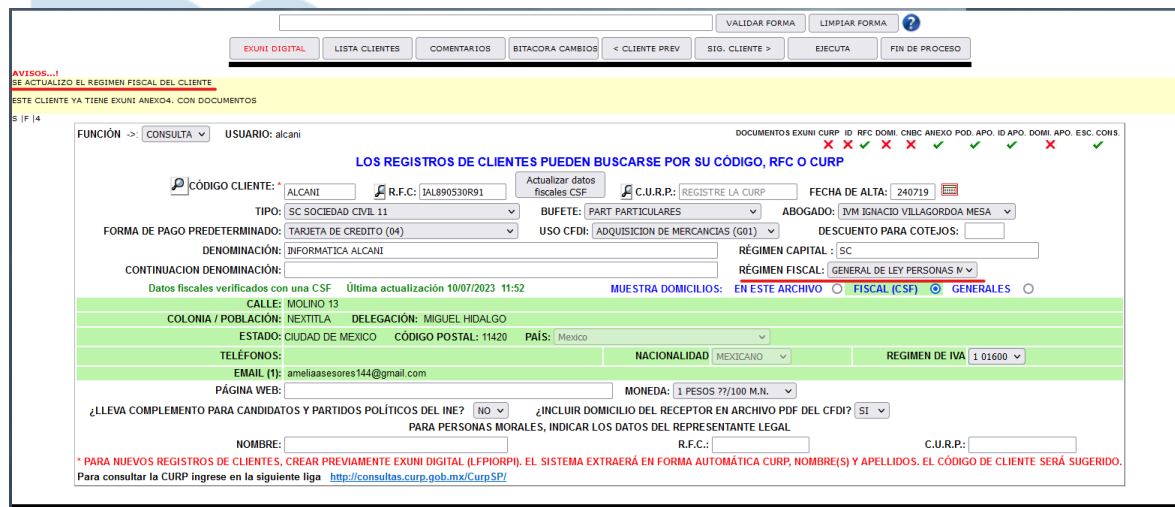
VALIDAR FORMA | LIMPIAR FORMA | ?

EXUNI DIGITAL | LISTA CLIENTES | COMENTARIOS | BITACORA CAMBIOS | < CLIENTE PREV | SIG. CLIENTE > | EJECUTA | FIN DE PROCESO

AVISOS...!
SE ACTUALIZO EL REGIMEN FISCAL DEL CLIENTE

ESTE CLIENTE YA TIENE EXUNI ANEXO4. CON DOCUMENTOS

S |F |4

FUNCIÓN ->: CONSULTA USUARIO: alcani

DOCUMENTOS EXUNI CURP ID RFC DOMI. CNBC ANEXO POD. APO. ID APO. DOMI. APO. ESC. CONS.

LOS REGISTROS DE CLIENTES PUEDEN BUSCARSE POR SU CÓDIGO, RFC O CURP

CÓDIGO CLIENTE: * ALCANI | R.F.C.: IAL890530R91 | Actualizar datos fiscales CSF | C.U.R.P.: REGISTRE LA CURP | FECHA DE ALTA: 240719

TIPO: SC SOCIEDAD CIVIL 11 | BUFETE: PART PARTICULARES | ABOGADO: IVM IGNACIO VILLAGORDOA MESA

FORMA DE PAGO PREDETERMINADO: TARJETA DE CREDITO (04) | USO CFDI: ADQUISICION DE MERCANCIAS (G01) | DESCUENTO PARA COTEJOS:

DENOMINACIÓN: INFORMATICA ALCANI | RÉGIMEN CAPITAL : SC

CONTINUACION DENOMINACIÓN: | RÉGIMEN FISCAL: GENERAL DE LEY PERSONAS M

Datos fiscales verificados con una CSF Última actualización 10/07/2023 11:52 | MUESTRA DOMICILIOS: EN ESTE ARCHIVO | FISCAL (CSF) | GENERALES

CALLE: MOLINO 13

COLONIA / POBLACIÓN: NEXTITLA | DELEGACIÓN: MIGUEL HIDALGO

ESTADO: CIUDAD DE MEXICO | CÓDIGO POSTAL: 11420 | PAÍS: Mexico

TELÉFONOS: | NACIONALIDAD MEXICANO | REGIMEN DE IVA 1 01600

EMAIL (1): ameliaasesores144@gmail.com

PÁGINA WEB: | MONEDA: 1 PESOS ??/100 M.N.

¿LLEVA COMPLEMENTO PARA CANDIDATOS Y PARTIDOS POLÍTICOS DEL INE? NO | ¿INCLUIR DOMICILIO DEL RECEPTOR EN ARCHIVO PDF DEL CFDI? SI

PARA PERSONAS MORALES, INDICAR LOS DATOS DEL REPRESENTANTE LEGAL

NOMBRE: | R.F.C.: | C.U.R.P.:

* PARA NUEVOS REGISTROS DE CLIENTES, CREAR PREVIAMENTE EXUNI DIGITAL (LFPIORPI). EL SISTEMA EXTRAERÁ EN FORMA AUTOMÁTICA CURP, NOMBRE(S) Y APELLIDOS. EL CÓDIGO DE CLIENTE SERÁ SUGERIDO.

Para consultar la CURP ingrese en la siguiente liga http://consultas.curp.gob.mx/CurpSP/